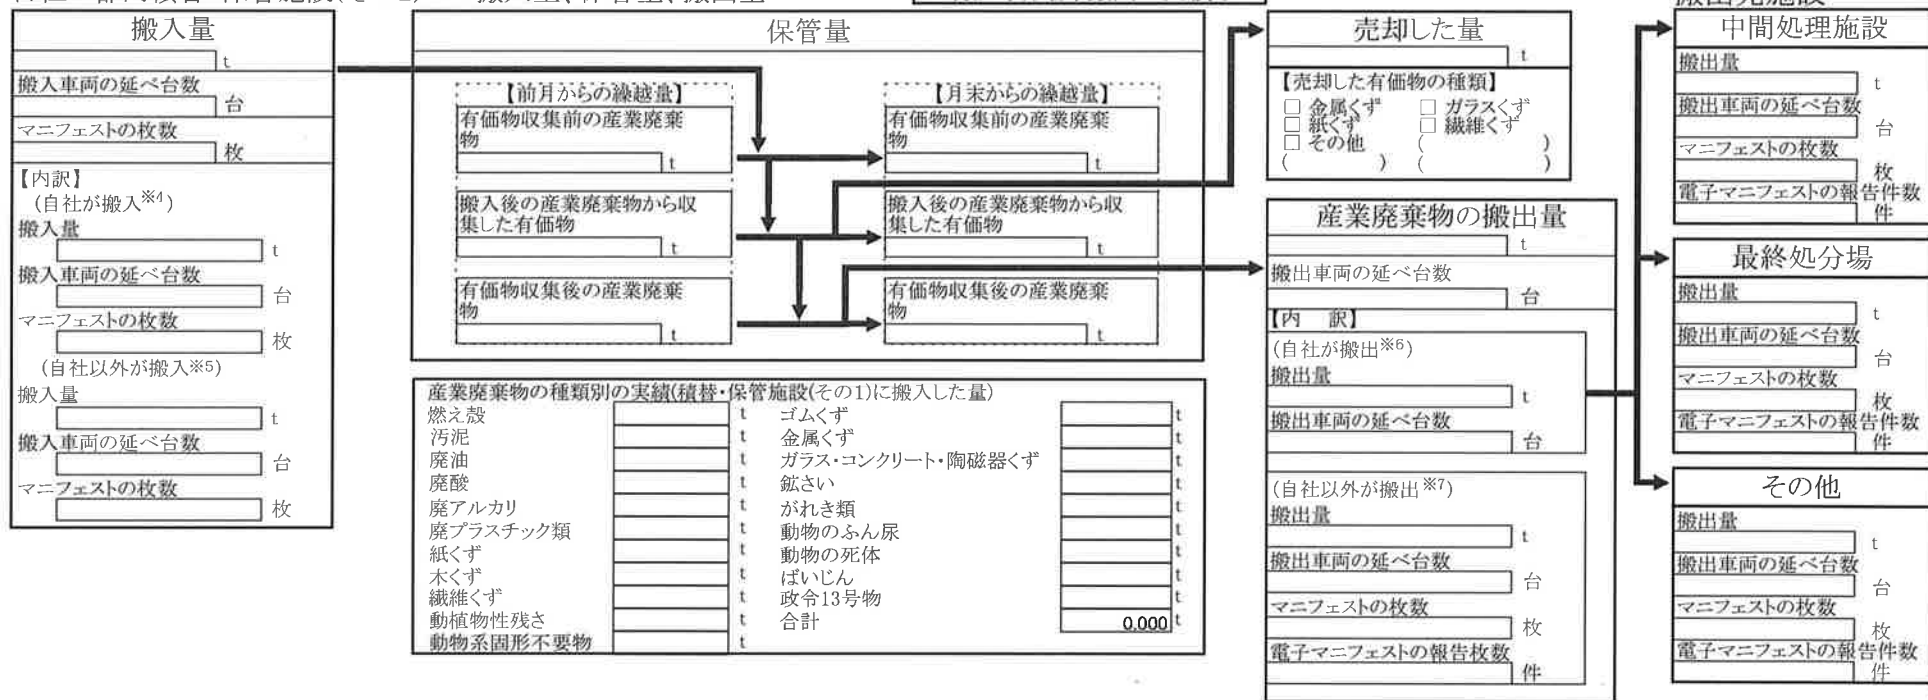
搬入量
t
搬入車両の延べ台数
台
マニフェストの枚数
枚
【内訳】
(自社が搬入※4)
搬入量
t
搬入車両の延べ台数
台
マニフェストの枚数
枚
(自社以外が搬入※5)
搬入量
t
搬入車両の延べ台数
台
マニフェストの枚数
枚

保管量
【前月からの繰越量】
有価物収集前の産業廃棄物
t
搬入後の産業廃棄物から収集した有価物
t
有価物収集後の産業廃棄物
t
【月末からの繰越量】
有価物収集前の産業廃棄物
t
搬入後の産業廃棄物から収集した有価物
t
有価物収集後の産業廃棄物
t

産業廃棄物の種類別の実績(積替・保管施設(その1)に搬入した量)

| | | | | |
|---|---|---|---|---|
| 燃え殻 | t | ゴムくず | | t |
| 汚泥 | t | 金属くず | | t |
| 廃油 | t | ガラス・コンクリート・陶磁器くず | | t |
| 廃酸 | t | 鉱さい | | t |
| 廃アルカリ | t | がれき類 | | t |
| 廃プラスチック類 | t | 動物のふん尿 | | t |
| 紙くず | t | 動物の死体 | | t |
| 木くず | t | ばいじん | | t |
| 繊維くず | t | 政令13号物 | | t |
| 動植物性残さ | t | 合計 | 0.000 | t |
| 動物系固形不要物 | t | | | |

売却した量
t
【売却した有価物の種類】
□ 金属くず □ ガラスくず
□ 紙くず □ 繊維くず
□ その他 ( )
( ) ( )

産業廃棄物の搬出量
t
搬出車両の延べ台数
台
【内 訳】
(自社が搬出※6)
搬出量
t
搬出車両の延べ台数
台
(自社以外が搬出※7)
搬出量
t
搬出車両の延べ台数
台
マニフェストの枚数
枚
電子マニフェストの報告枚数
件

中間処理施設
搬出量
t
搬出車両の延べ台数
台
マニフェストの枚数
枚
電子マニフェストの報告件数
件

最終処分場
搬出量
t
搬出車両の延べ台数
台
マニフェストの枚数
枚
電子マニフェストの報告件数
件

その他
搬出量
t
搬出車両の延べ台数
台
マニフェストの枚数
枚
電子マニフェストの報告件数
件